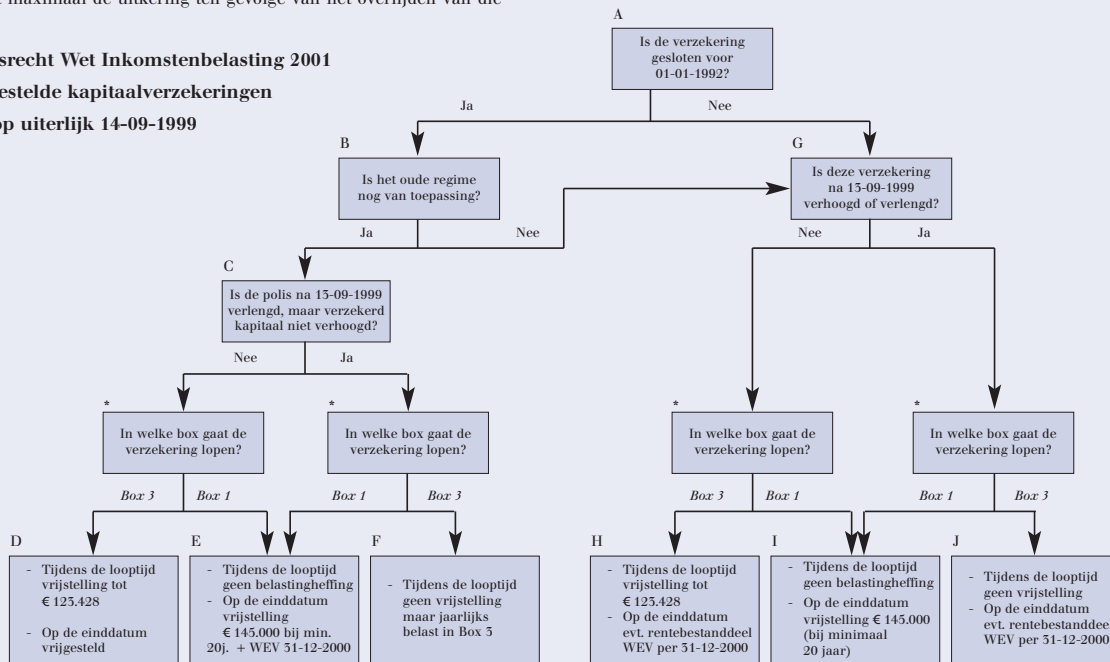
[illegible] maximaal de uitkering ten gevolge van het overlijden van die

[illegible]srecht Wet Inkomstenbelasting 2001
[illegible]estelde kapitaalverzekeringen
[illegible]op uiterlijk 14-09-1999

A
Is de verzekering gesloten voor 01-01-1992?

Ja
Nee

B
Is het oude regime nog van toepassing?

Ja
Nee

G
Is deze verzekering na 13-09-1999 verhoogd of verlengd?

Nee
Ja

C
Is de polis na 13-09-1999 verlengd, maar verzekerd kapitaal niet verhoogd?

Nee
Ja

*
In welke box gaat de verzekering lopen?

Box 3
Box 1

*
In welke box gaat de verzekering lopen?

Box 1
Box 3

*
In welke box gaat de verzekering lopen?

Box 3
Box 1

*
In welke box gaat de verzekering lopen?

Box 1
Box 3

D
- Tijdens de looptijd vrijstelling tot € 123.428
- Op de einddatum vrijgesteld

E
- Tijdens de looptijd geen belastingheffing
- Op de einddatum vrijstelling € 143.000 bij min. 20j. + WEV 31-12-2000

F
- Tijdens de looptijd geen vrijstelling maar jaarlijks belast in Box 3

H
- Tijdens de looptijd vrijstelling tot € 123.428
- Op de einddatum evt. rentebestanddeel WEV per 31-12-2000

I
- Tijdens de looptijd geen belastingheffing
- Op de einddatum vrijstelling € 143.000 (bij minimaal 20 jaar)

J
- Tijdens de looptijd geen vrijstelling
- Op de einddatum evt. rentebestanddee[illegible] WEV per 31-12-2000